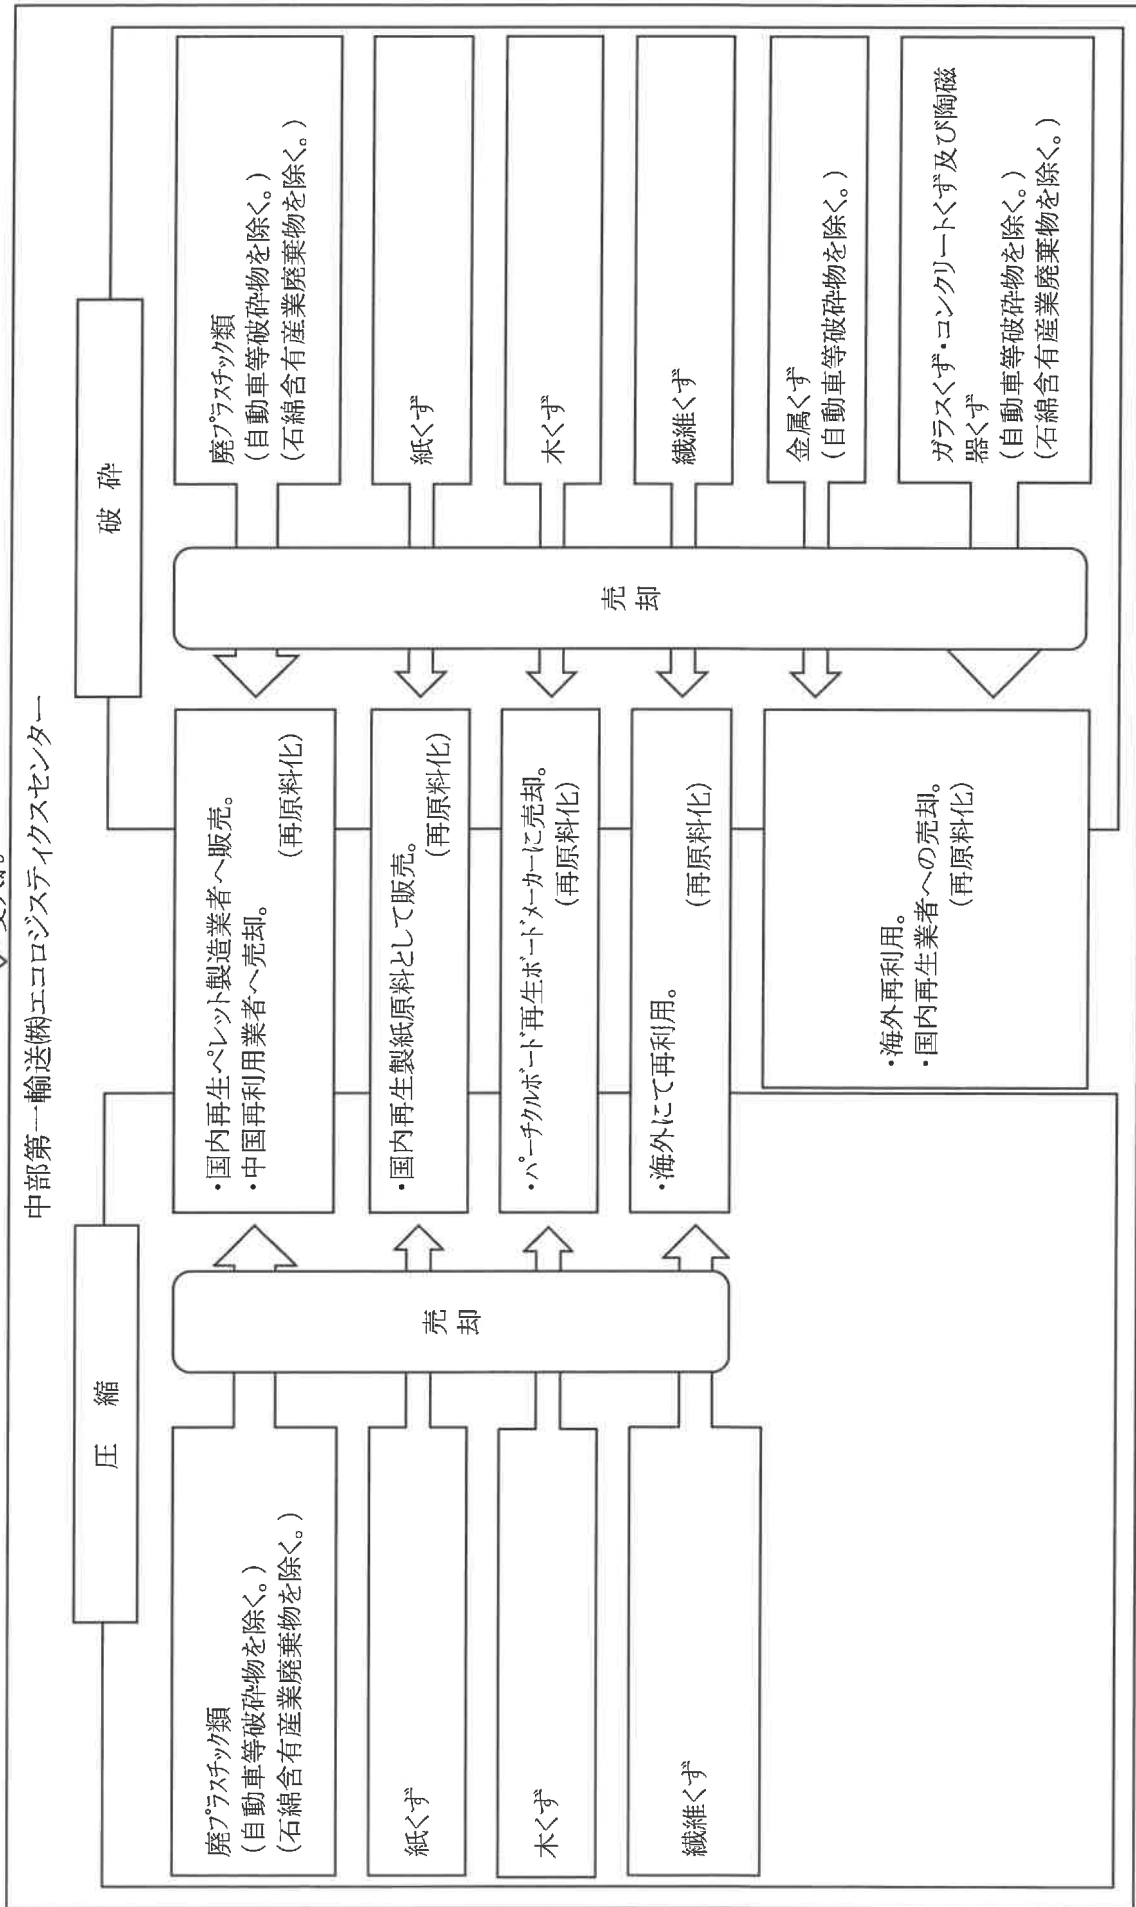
中部第一輸送(株)エコロジスティクスセンター

圧 縮

廃プラスチック類
(自動車等破砕物を除く。)
(石綿含有産業廃棄物を除く。)

紙くず

木くず

繊維くず

売却

・国内再生ペレット製造業者へ販売。
・中国再利用業者へ売却。
(再原料化)

・国内再生製紙原料として販売。
(再原料化)

・パーチクルボード再生ボードメーカーに売却。
(再原料化)

・海外にて再利用。
(再原料化)

・海外再利用。
・国内再生業者への売却。
(再原料化)

売却

破 砕

廃プラスチック類
(自動車等破砕物を除く。)
(石綿含有産業廃棄物を除く。)

紙くず

木くず

繊維くず

金属くず
(自動車等破砕物を除く。)

ガラスくず・コンクリートくず及び陶磁器くず
(自動車等破砕物を除く。)
(石綿含有産業廃棄物を除く。)